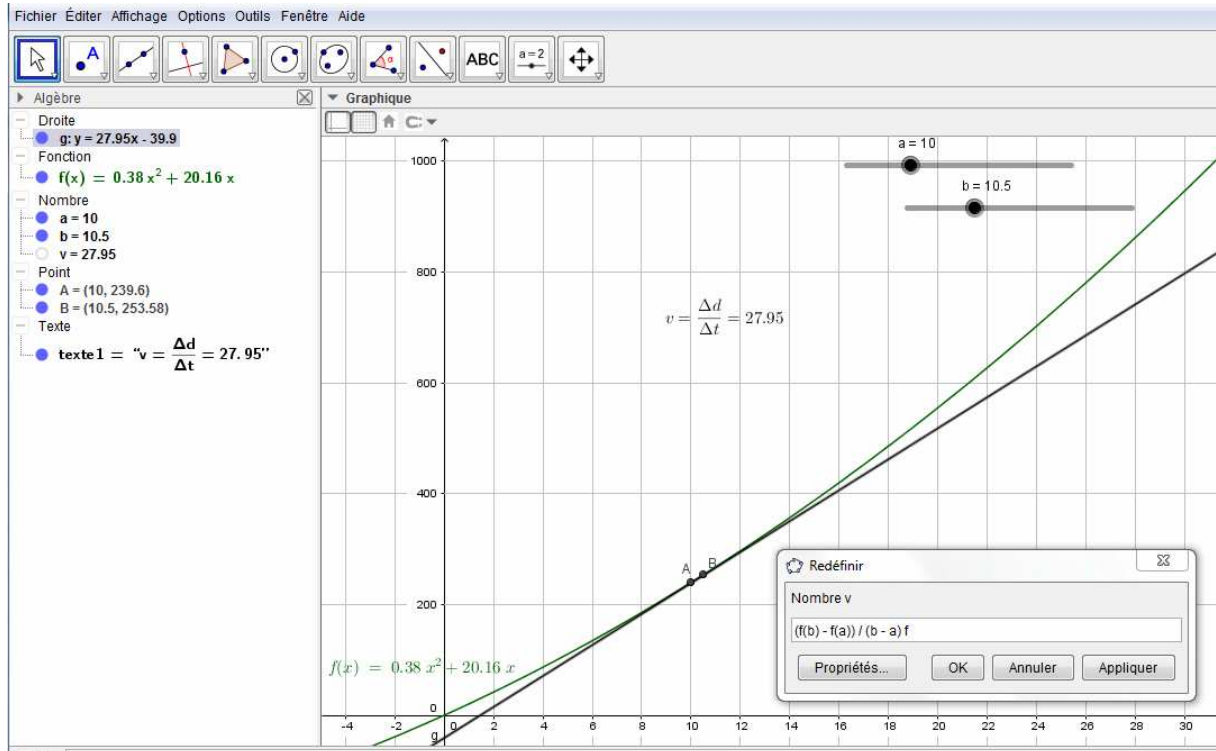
Fichier Éditer Affichage Options Outils Fenêtre Aide

ABC $a=2$

Algèbre

Droite
g: y = 27.95x - 39.9
Fonction
$f(x) = 0.38x^2 + 20.16x$
Nombre
a = 10
b = 10.5
v = 27.95
Point
A = (10, 239.6)
B = (10.5, 253.58)
Texte
texte1 = "$v = \frac{\Delta d}{\Delta t} = 27.95$"

Graphique

a = 10
b = 10.5

$v = \frac{\Delta d}{\Delta t} = 27.95$

1000
800
600
400
200
0

A
B

$f(x) = 0.38x^2 + 20.16x$

-4 -2 0 2 4 6 8 10 12 14 16 18 20 22 24 26 28 30

g

Redéfinir
Nombre v
(f(b) - f(a)) / (b - a) f
Propriétés... OK Annuler Appliquer